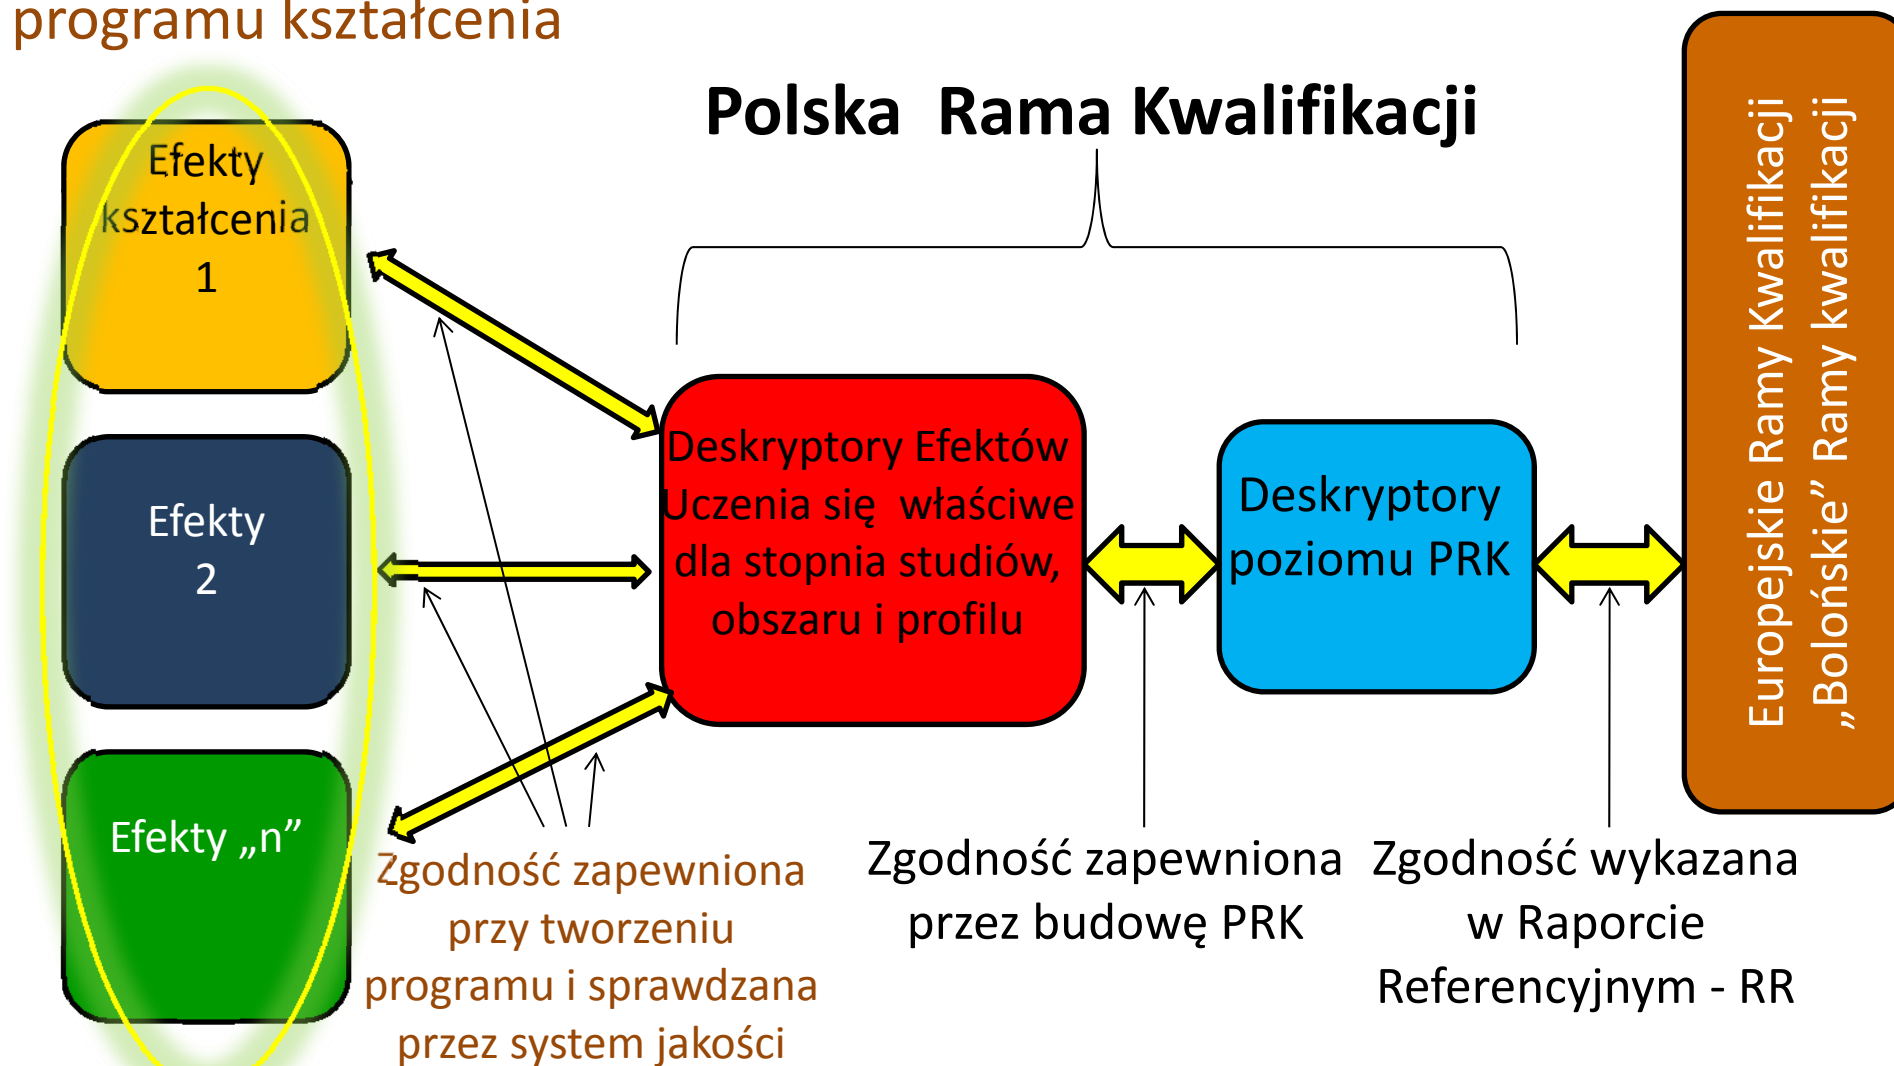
programu kształcenia

Polska Rama Kwalifikacji

Efekty kształcenia 1

Efekty 2

Efekty „n”

Deskryptory Efektów Uczenia się właściwe dla stopnia studiów, obszaru i profilu

Deskryptory poziomu PRK

Europejskie Ramy Kwalifikacji „Bolońskie” Ramy kwalifikacji

Zgodność zapewniona przy tworzeniu programu i sprawdzana przez system jakości

Zgodność zapewniona przez budowę PRK

Zgodność wykazana w Raporcie Referencyjnym - RR